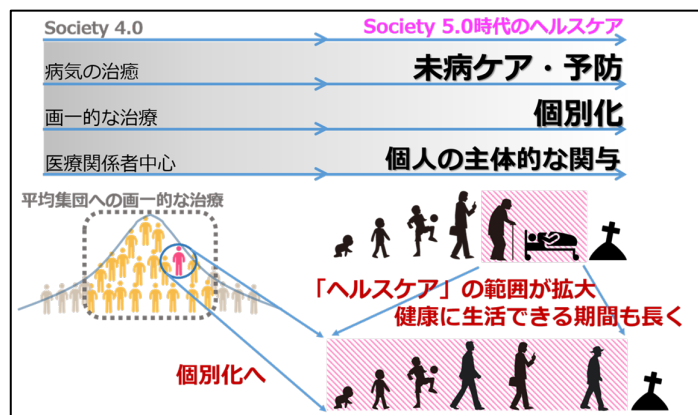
Society 4.0

Society 5.0時代のヘルスケア

病気の治癒

未病ケア・予防

画一的な治療

個別化

医療関係者中心

個人の主体的な関与

平均集団への画一的な治療

「ヘルスケア」の範囲が拡大

健康に生活できる期間も長く

個別化へ